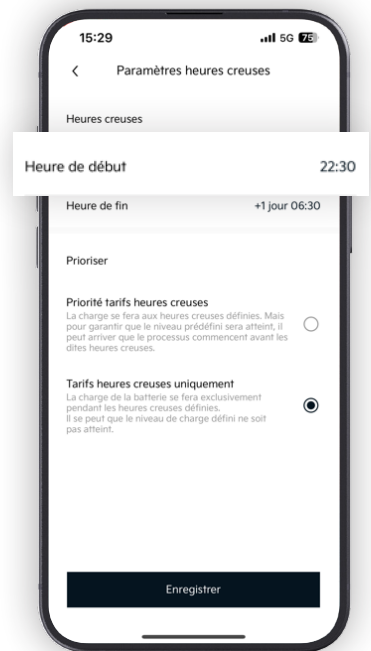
15:29

5G 75

<

Paramètres heures creuses

Heures creuses

Heure de début 22:30

Heure de fin +1 jour 06:30

Prioriser

Priorité tarifs heures creuses
La charge se fera aux heures creuses définies. Mais pour garantir que le niveau prédéfini sera atteint, il peut arriver que le processus commencent avant les dites heures creuses.

Tarifs heures creuses uniquement
La charge de la batterie se fera exclusivement pendant les heures creuses définies.
Il se peut que le niveau de charge défini ne soit pas atteint.

Enregistrer